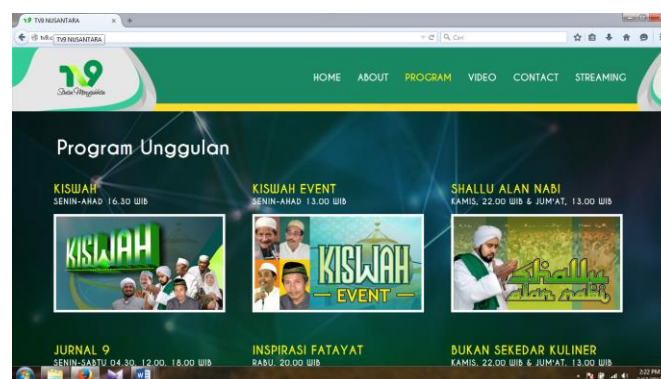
TV9 NUSANTARA
TV9 NUSANTARA
Cari

TV9
Sahabat Mengajak

HOME ABOUT PROGRAM VIDEO CONTACT STREAMING

Program Unggulan

KISWAH
SENIN-AHAD 16.30 WIB
KISWAH

KISWAH EVENT
SENIN-AHAD 13.00 WIB
KISWAH
EVENT

SHALLU ALAN NABI
KAMIS, 22.00 WIB & JUM'AT, 13.00 WIB
Shallu alan nabi

JURNAL 9
SENIN-SABTU 04.30, 12.00, 18.00 WIB

INSPIRASI FATAYAT
RABU, 20.00 WIB

BUKAN SEKEDAR KULINER
KAMIS, 22.00 WIB & JUM'AT, 13.00 WIB

2:22 PM